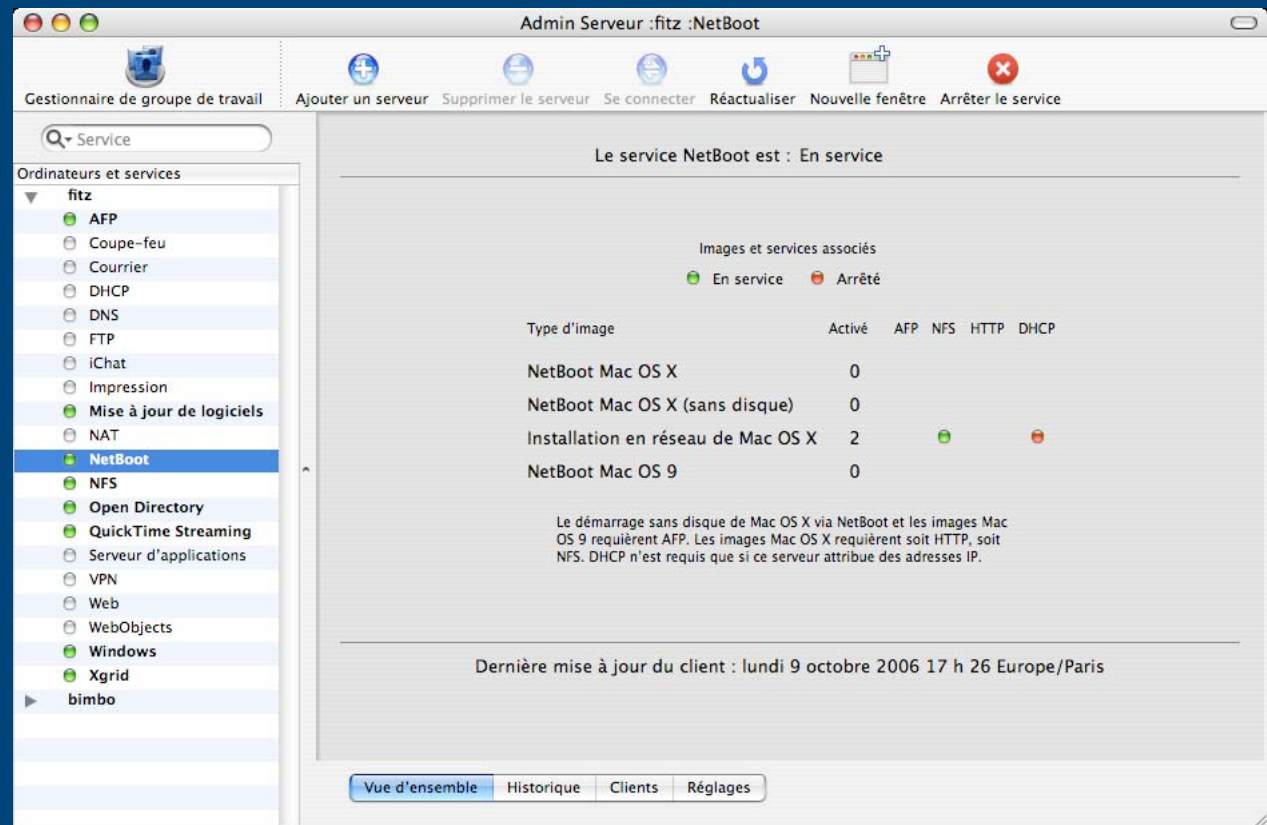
Admin Serveur :fitz :NetBoot

Gestionnaire de groupe de travail
Ajouter un serveur
Supprimer le serveur
Se connecter
Réactualiser
Nouvelle fenêtre
Arrêter le service

Service

Ordinateurs et services
fitz
AFP
Coupe-feu
Courrier
DHCP
DNS
FTP
iChat
Impression
Mise à jour de logiciels
NAT
NetBoot
NFS
Open Directory
QuickTime Streaming
Serveur d'applications
VPN
Web
WebObjects
Windows
Xgrid
bimbo

Le service NetBoot est : En service

Images et services associés
En service
Arrêté

| Type d'image | Activé | AFP | NFS | HTTP | DHCP |
|---|---|---|---|---|---|
| NetBoot Mac OS X | 0 | | | | |
| NetBoot Mac OS X (sans disque) | 0 | | | | |
| Installation en réseau de Mac OS X | 2 | | | | |
| NetBoot Mac OS 9 | 0 | | | | |

Le démarrage sans disque de Mac OS X via NetBoot et les images Mac OS 9 requièrent AFP. Les images Mac OS X requièrent soit HTTP, soit NFS. DHCP n'est requis que si ce serveur attribue des adresses IP.

Dernière mise à jour du client : lundi 9 octobre 2006 17 h 26 Europe/Paris

Vue d'ensemble
Historique
Clients
Réglages